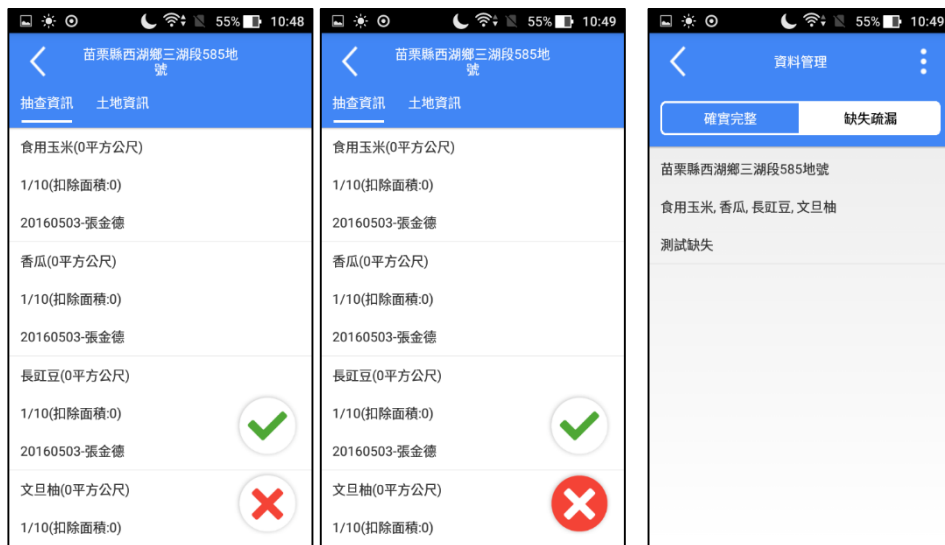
55% 10:48

苗栗縣西湖鄉三湖段585地號

抽查資訊 土地資訊

食用玉米(0平方公尺)

1/10(扣除面積:0)

20160503-張金德

香瓜(0平方公尺)

1/10(扣除面積:0)

20160503-張金德

長豇豆(0平方公尺)

1/10(扣除面積:0)

20160503-張金德

文旦柚(0平方公尺)

1/10(扣除面積:0)

55% 10:49

苗栗縣西湖鄉三湖段585地號

抽查資訊 土地資訊

食用玉米(0平方公尺)

1/10(扣除面積:0)

20160503-張金德

香瓜(0平方公尺)

1/10(扣除面積:0)

20160503-張金德

長豇豆(0平方公尺)

1/10(扣除面積:0)

20160503-張金德

文旦柚(0平方公尺)

1/10(扣除面積:0)

55% 10:49

資料管理

確實完整 缺失疏漏

苗栗縣西湖鄉三湖段585地號

食用玉米, 香瓜, 長豇豆, 文旦柚

測試缺失